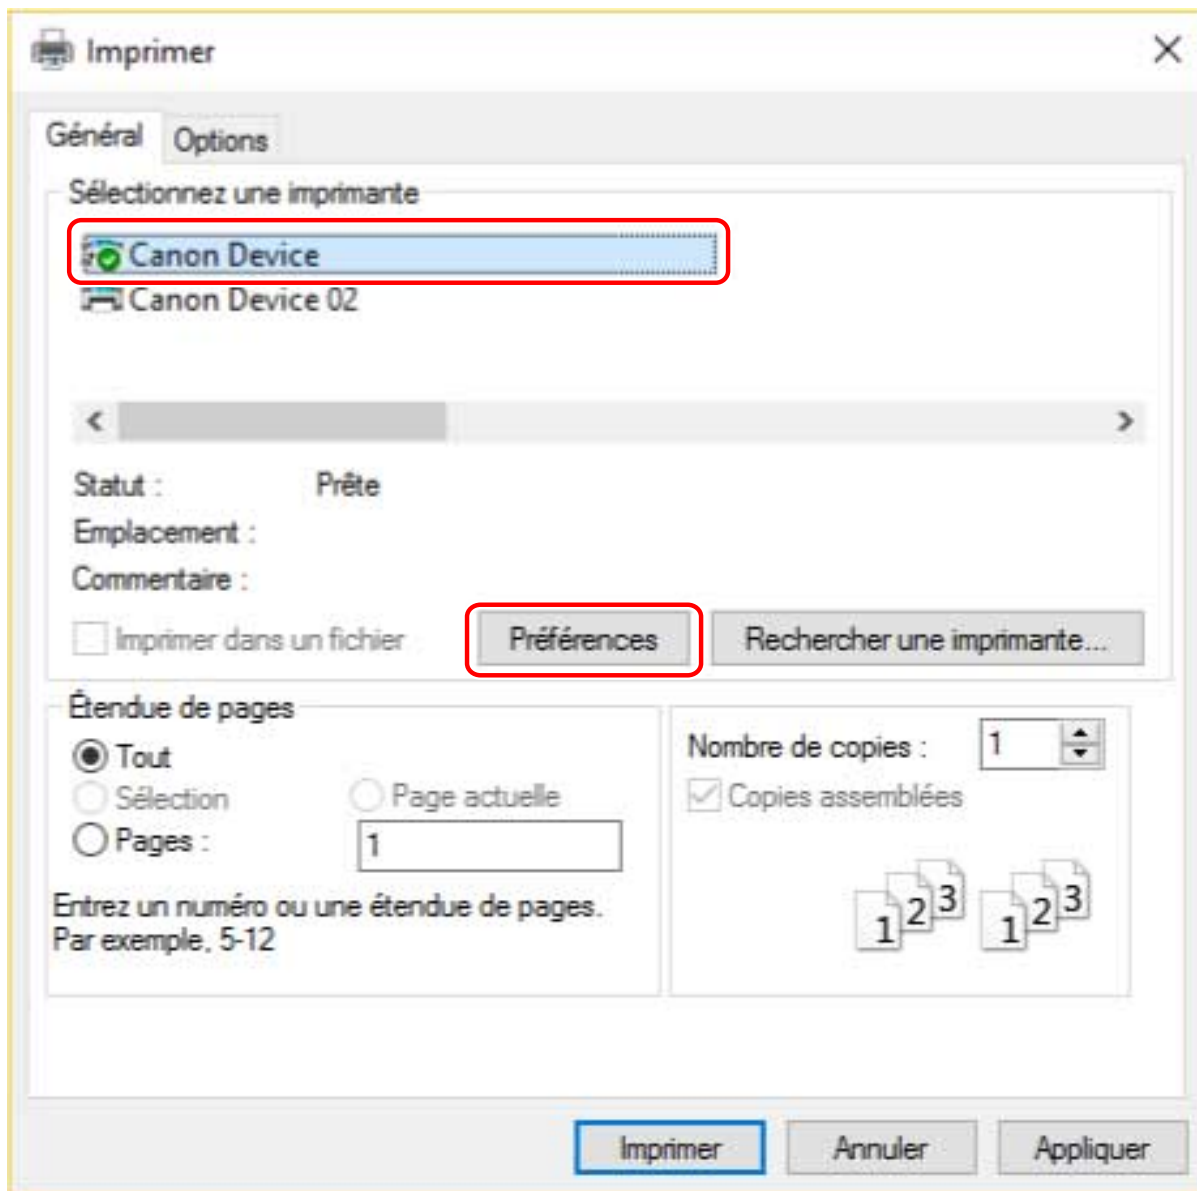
Imprimer

Général Options

Sélectionnez une imprimante

Canon Device
Canon Device 02

Statut : Prête
Emplacement :
Commentaire :

Imprimer dans un fichier

Préférences

Rechercher une imprimante...

Étendue de pages

Tout
Sélection
Page actuelle
Pages :
1

Entrez un numéro ou une étendue de pages. Par exemple, 5-12

Nombre de copies : 1

Copies assemblées

1 2 3 1 2 3

Imprimer Annuler Appliquer